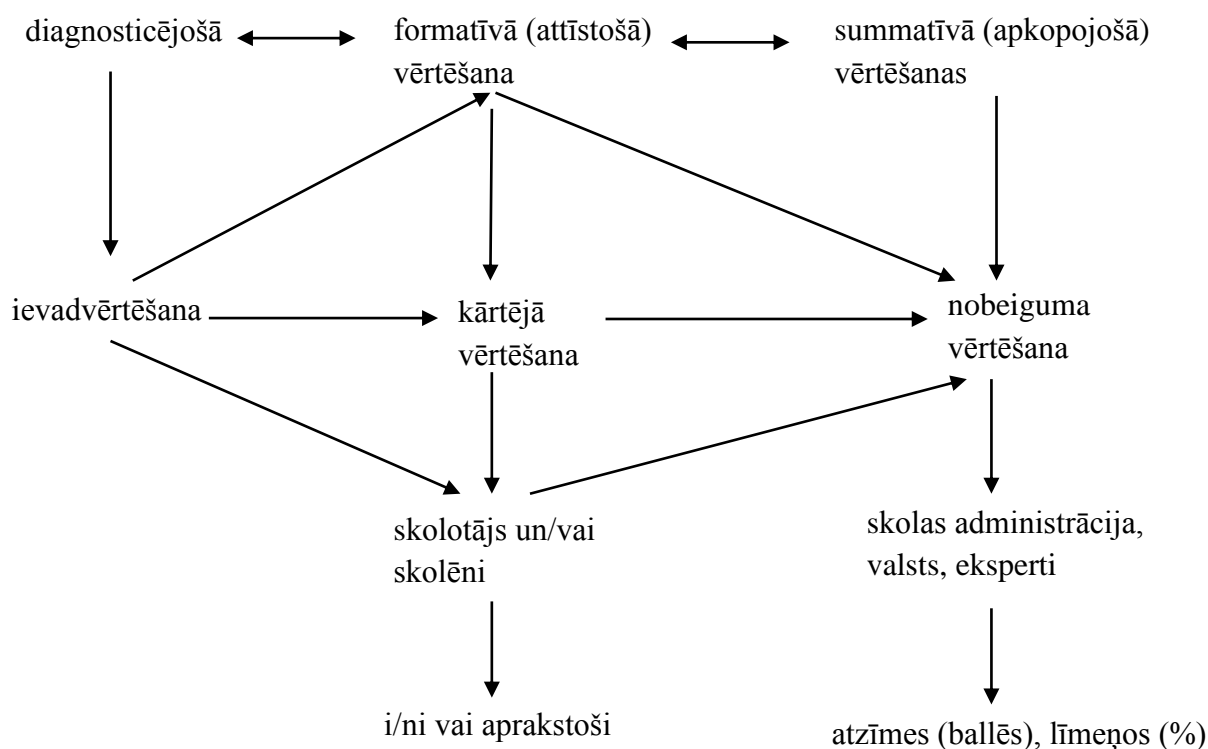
diagnosticējošā

formatīvā (attīstošā) vērtēšana

summatīvā (apkopojošā) vērtēšanas

ievadvērtēšana

kārtējā vērtēšana

nobeiguma vērtēšana

skolotājs un/vai skolēni

skolas administrācija, valsts, eksperti

i/ni vai aprakstoši

atzīmes (ballēs), līmeņos (%)